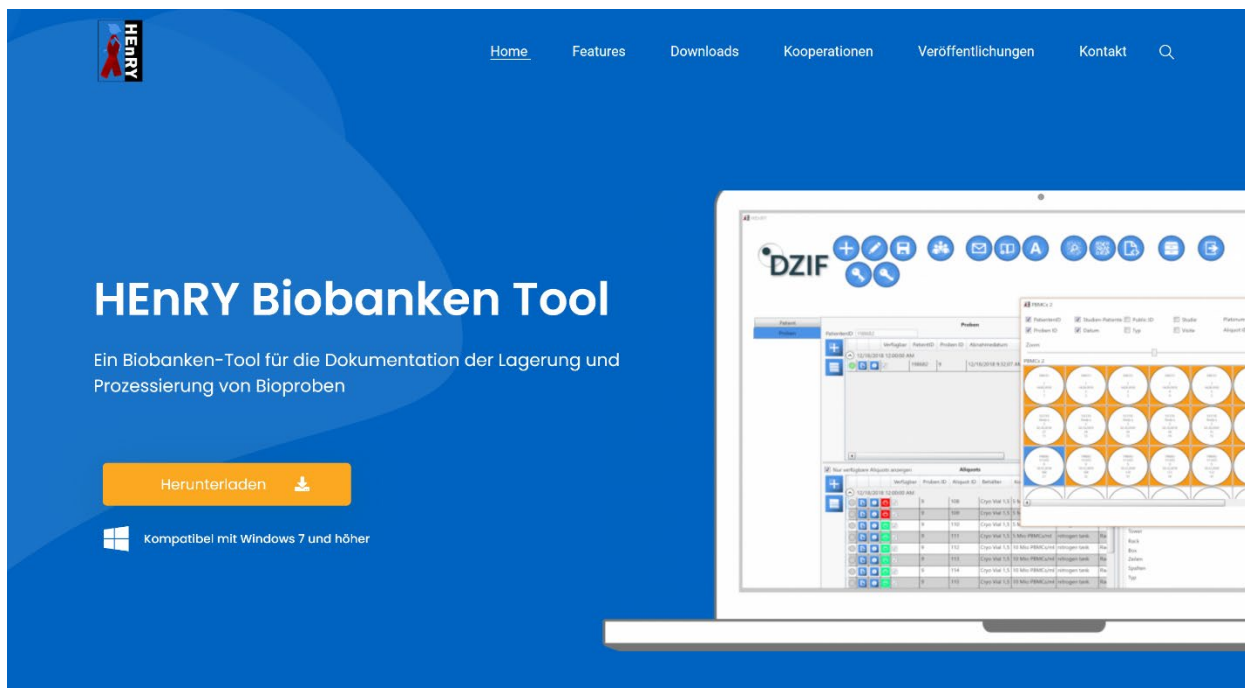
HEnRY

Home Features Downloads Kooperationen Veröffentlichungen Kontakt

HEnRY Biobanken Tool

Ein Biobanken-Tool für die Dokumentation der Lagerung und Prozessierung von Bioproben

Herunterladen

Kompatibel mit Windows 7 und höher

DZIF

Patient
Proben

Proben

Aliquots

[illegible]